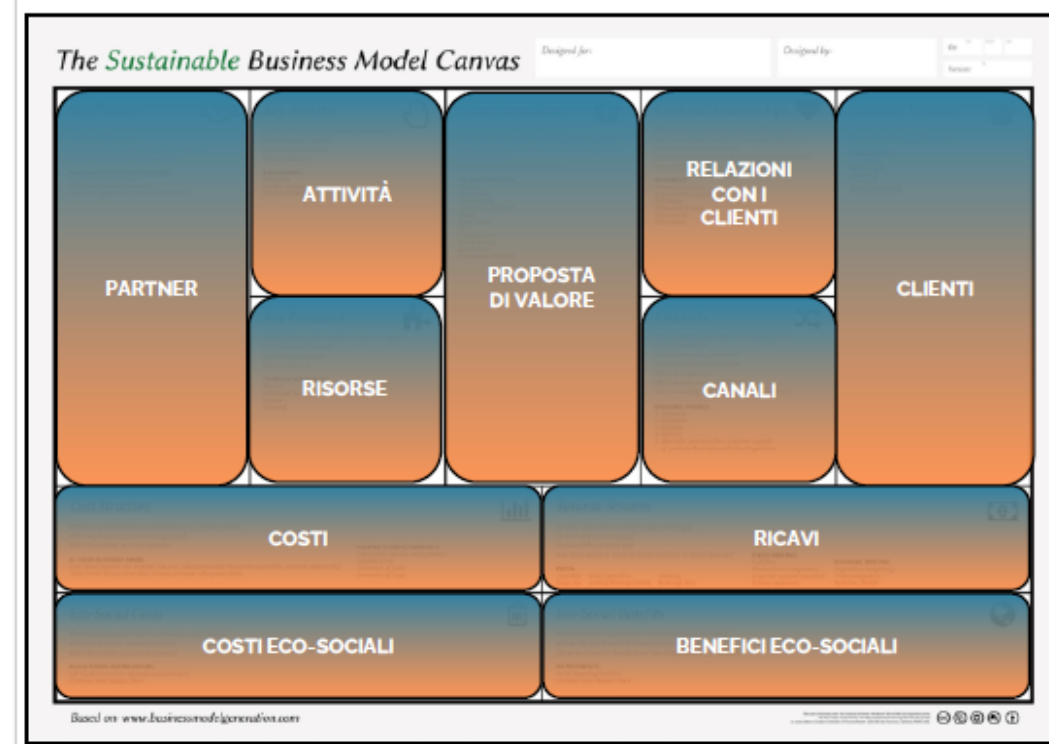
The Sustainable Business Model Canvas

Designed for:

Designed by:

PARTNER

ATTIVITÀ

RISORSE

PROPOSTA DI VALORE

RELAZIONI CON I CLIENTI

CANALI

CLIENTI

COSTI

RICAVI

COSTI ECO-SOCIALI

BENEFICI ECO-SOCIALI

Based on: www.businessmodelgeneration.com